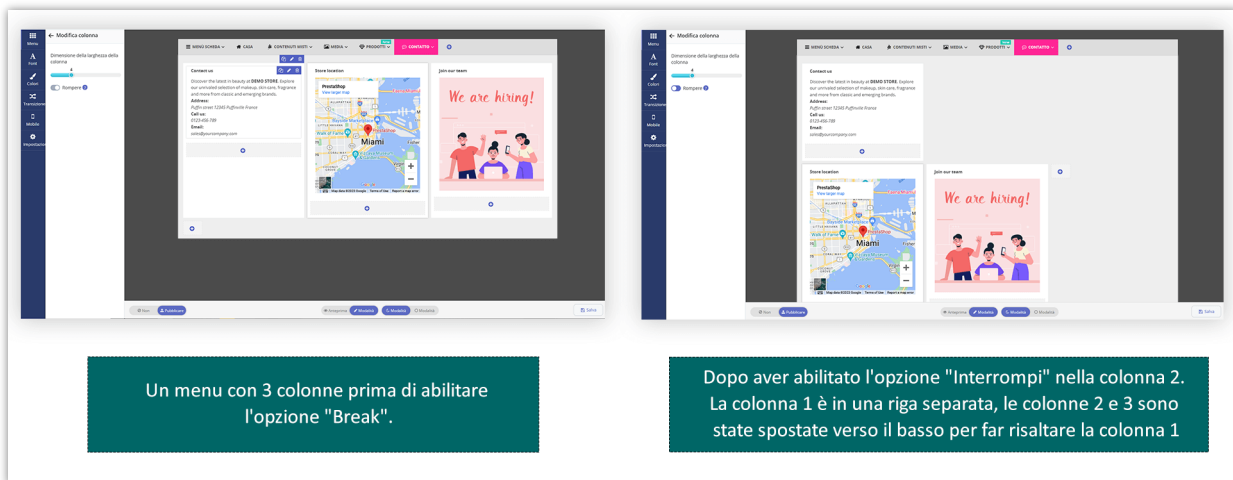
Menu
Font
Colori
Transizione
Mobile
Impostazioni
← Modifica colonna
Dimensione della larghezza della colonna
4
Rompere
MENU SCHEDA
CASA
CONTENUTI MISTI
MEDIA
PRODOTTI
CONTATTO
Contact us
Discover the latest in beauty at DEMO STORE. Explore our unrivaled selection of makeup, skin care, fragrance and more from classic and emerging brands.
Address:
Puffin street 12345 Puffinville France
Call us:
0123-456-789
Email:
sales@yourcompany.com
Store location
PrestaShop
View larger map
Miami
Join our team
We are hiring!
Salva
Pubblicare
Anteprima
Modalità
Modalità
Modalità

Menu
Font
Colori
Transizione
Mobile
Impostazioni
← Modifica colonna
Dimensione della larghezza della colonna
4
Rompere
MENU SCHEDA
CASA
CONTENUTI MISTI
MEDIA
PRODOTTI
CONTATTO
Contact us
Discover the latest in beauty at DEMO STORE. Explore our unrivaled selection of makeup, skin care, fragrance and more from classic and emerging brands.
Address:
Puffin street 12345 Puffinville France
Call us:
0123-456-789
Email:
sales@yourcompany.com
Store location
PrestaShop
View larger map
Miami
Join our team
We are hiring!
Salva
Pubblicare
Anteprima
Modalità
Modalità
Modalità

Un menu con 3 colonne prima di abilitare l'opzione "Break".

Dopo aver abilitato l'opzione "Interrompi" nella colonna 2. La colonna 1 è in una riga separata, le colonne 2 e 3 sono state spostate verso il basso per far risaltare la colonna 1